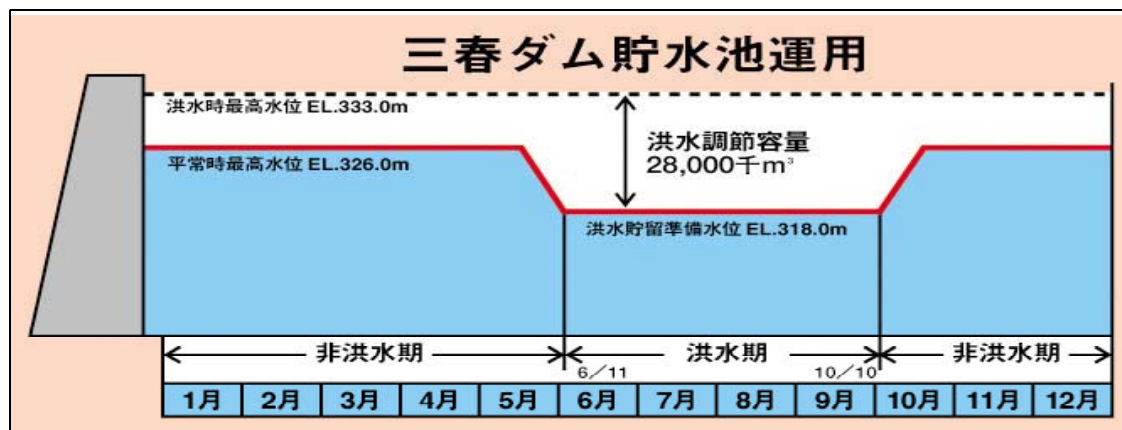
三春ダム貯水池運用

洪水時最高水位 EL.333.0m

平常時最高水位 EL.326.0m

洪水調節容量
28,000千$m^3$

洪水貯留準備水位 EL.318.0m

非洪水期

洪水期

非洪水期

6／11

10／10

| 1月 | 2月 | 3月 | 4月 | 5月 | 6月 | 7月 | 8月 | 9月 | 10月 | 11月 | 12月 |
|---|---|---|---|---|---|---|---|---|---|---|---|